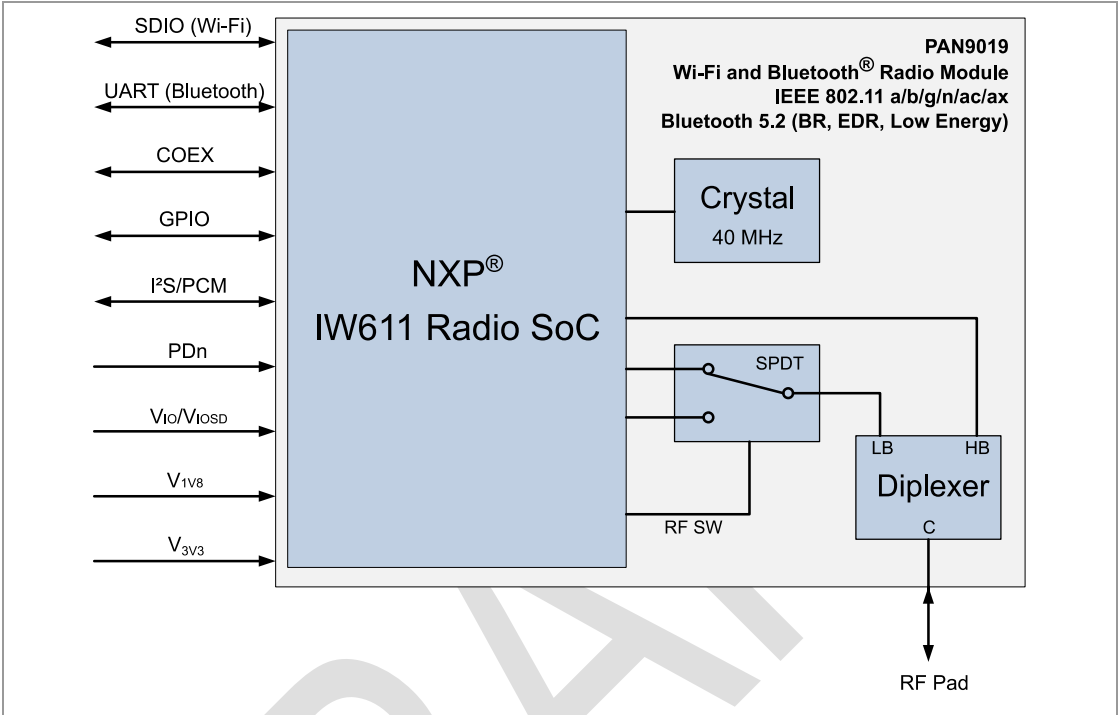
SDIO (Wi-Fi)

UART (Bluetooth)

COEX

GPIO

I²S/PCM

PDn

$V_{IO}/V_{IOSD}$

$V_{1V8}$

$V_{3V3}$

PAN9019
Wi-Fi and Bluetooth® Radio Module
IEEE 802.11 a/b/g/n/ac/ax
Bluetooth 5.2 (BR, EDR, Low Energy)

NXP®
IW611 Radio SoC

Crystal
40 MHz

SPDT

LB

HB

Diplexer

C

RF SW

RF Pad